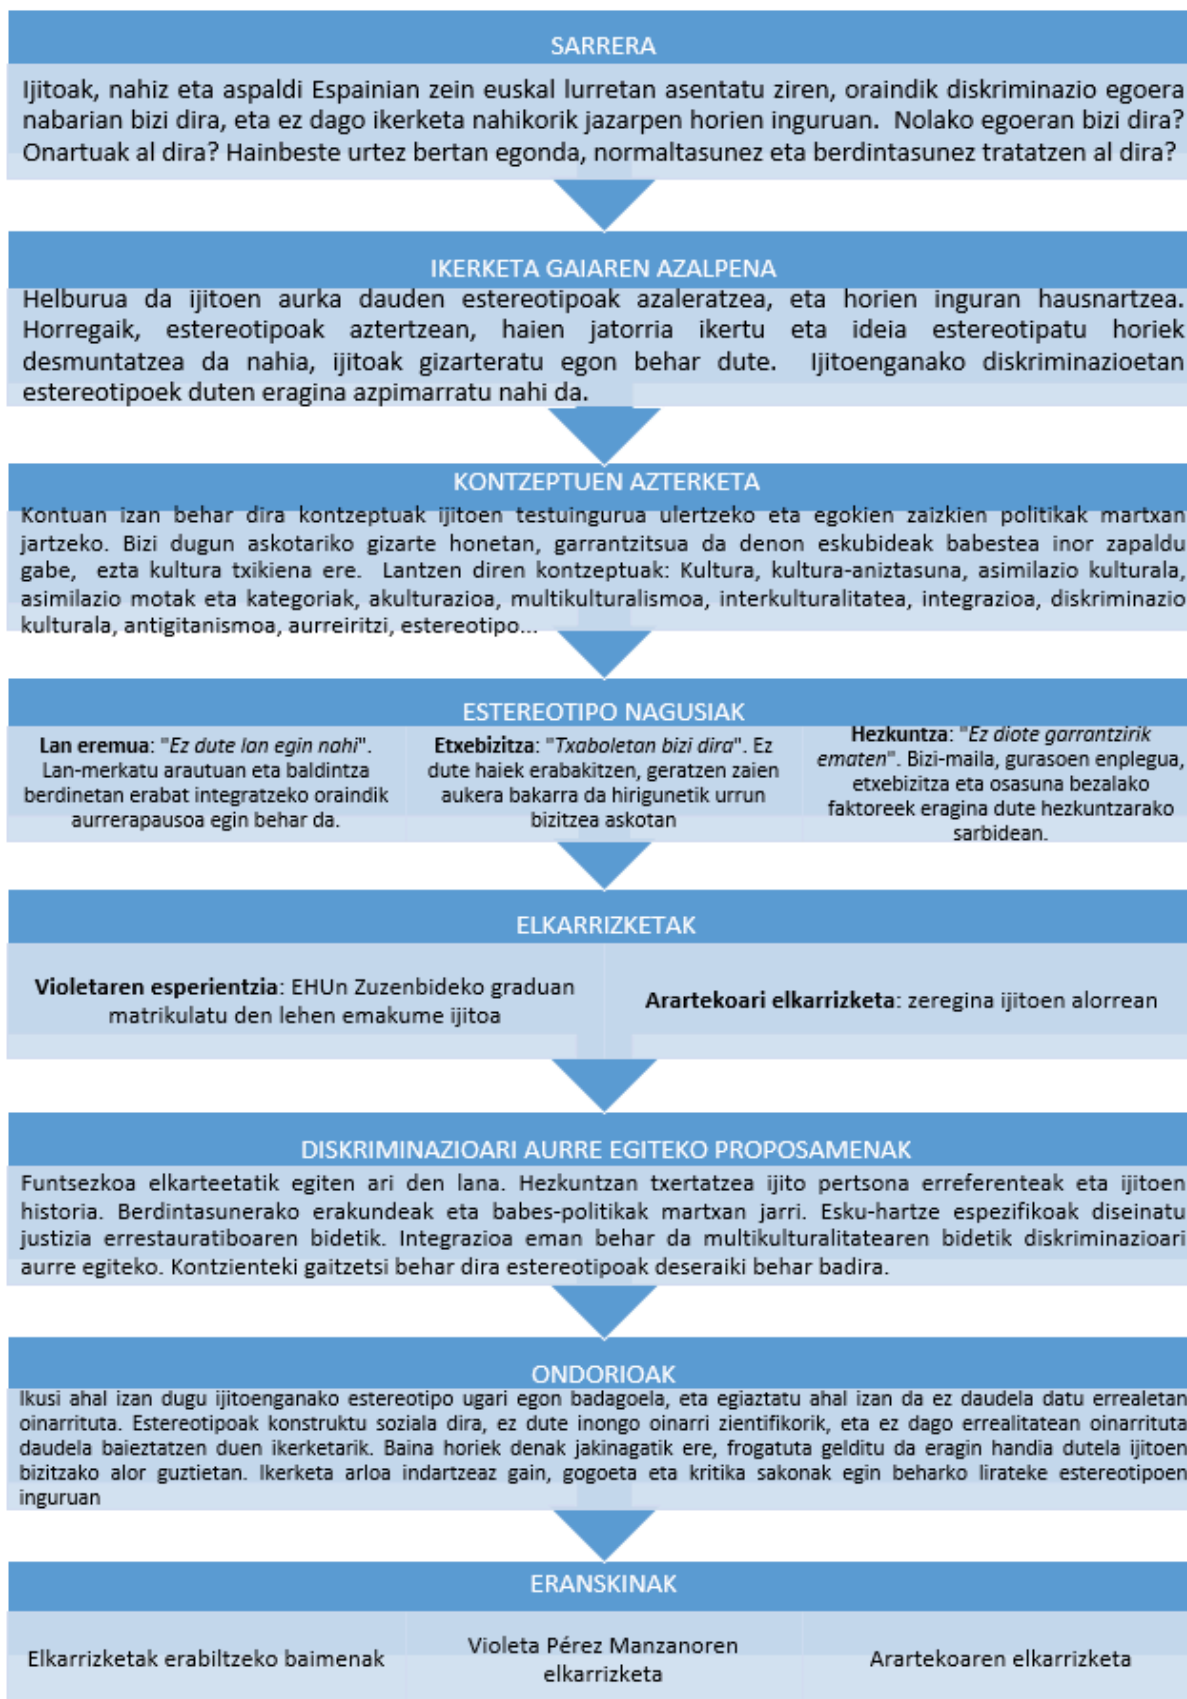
SARRERA

Ijitoak, nahiz eta aspaldi Espainian zein euskal lurretan asentatu ziren, oraindik diskriminazio egoera nabarian bizi dira, eta ez dago ikerketa nahikorik jazarpen horien inguruan. Nolako egoeran bizi dira? Onartuak al dira? Hainbeste urtez bertan egonda, normaltasunez eta berdintasunez tratatzen al dira?

IKERKETA GAIAREN AZALPENA

Helburua da ijitoen aurka dauden estereotipoak azaleratzea, eta horien inguran hausnartzea. Horregaik, estereotipoak aztertzean, haien jatorria ikertu eta ideia estereotipatu horiek desmuntatzea da nahia, ijitoak gizarteratu egon behar dute. Ijitoenganako diskriminazioetan estereotipoek duten eragina azpimarratu nahi da.

KONTZEPTUEN AZTERKETA

Kontuan izan behar dira kontzeptuak ijitoen testuingurua ulertzeko eta egokien zaizkien politikak martxan jartzeko. Bizi dugun askotariko gizarte honetan, garrantzitsua da denon eskubideak babestea inor zapaldu gabe, ezta kultura txikiena ere. Lantzen diren kontzeptuak: Kultura, kultura-aniztasuna, asimilazio kulturala, asimilazio motak eta kategoriak, akulturazioa, multikulturalismoa, interkulturalitatea, integrazioa, diskriminazio kulturala, antigitanismoa, aurreiritzi, estereotipo...

ESTEREOTIPO NAGUSIAK

**Lan eremua**: "*Ez dute lan egin nahi*". Lan-merkatu arautuan eta baldintza berdinetan erabat integratzeko oraindik aurrerapausoa egin behar da.

**Etxebizitza**: "*Txaboletan bizi dira*". Ez dute haiek erabakitzen, geratzen zaien aukera bakarra da hirigunetik urrun bizitzea askotan

**Hezkuntza**: "*Ez diote garrantzirik ematen*". Bizi-maila, gurasoen enplegua, etxebizitza eta osasuna bezalako faktoreek eragina dute hezkuntzarako sarbidean.

ELKARRIZKETAK

**Violetaren esperientzia**: EHUn Zuzenbideko graduan matrikulatu den lehen emakume ijitoa

**Arartekoari elkarrizketa**: zeregina ijitoen alorrean

DISKRIMINAZIOARI AURRE EGITEKO PROPOSAMENAK

Funtsezkoa elkarteetatik egiten ari den lana. Hezkuntzan txertatzea ijito pertsona erreferenteak eta ijitoen historia. Berdintasunerako erakundeak eta babes-politikak martxan jarri. Esku-hartze espezifikoak diseinatu justizia errestauratiboaren bidetik. Integrazioa eman behar da multikulturalitatearen bidetik diskriminazioari aurre egiteko. Kontzienteki gaitzetsi behar dira estereotipoak deseraiki behar badira.

ONDORIOAK

Ikusi ahal izan dugu ijitoenganako estereotipo ugari egon badagoela, eta egiaztatu ahal izan da ez daudela datu errealetan oinarrituta. Estereotipoak konstruktu soziala dira, ez dute inongo oinarri zientifikorik, eta ez dago errealitatean oinarrituta daudela baieztatzen duen ikerketarik. Baina horiek denak jakinagatik ere, frogatuta gelditu da eragin handia dutela ijitoen bizitzako alor guztietan. Ikerketa arloa indartzeaz gain, gogoeta eta kritika sakonak egin beharko lirateke estereotipoen inguruan

ERANSKINAK

Elkarrizketak erabiltzeko baimenak

Violeta Pérez Manzanoren elkarrizketa

Arartekoaren elkarrizketa